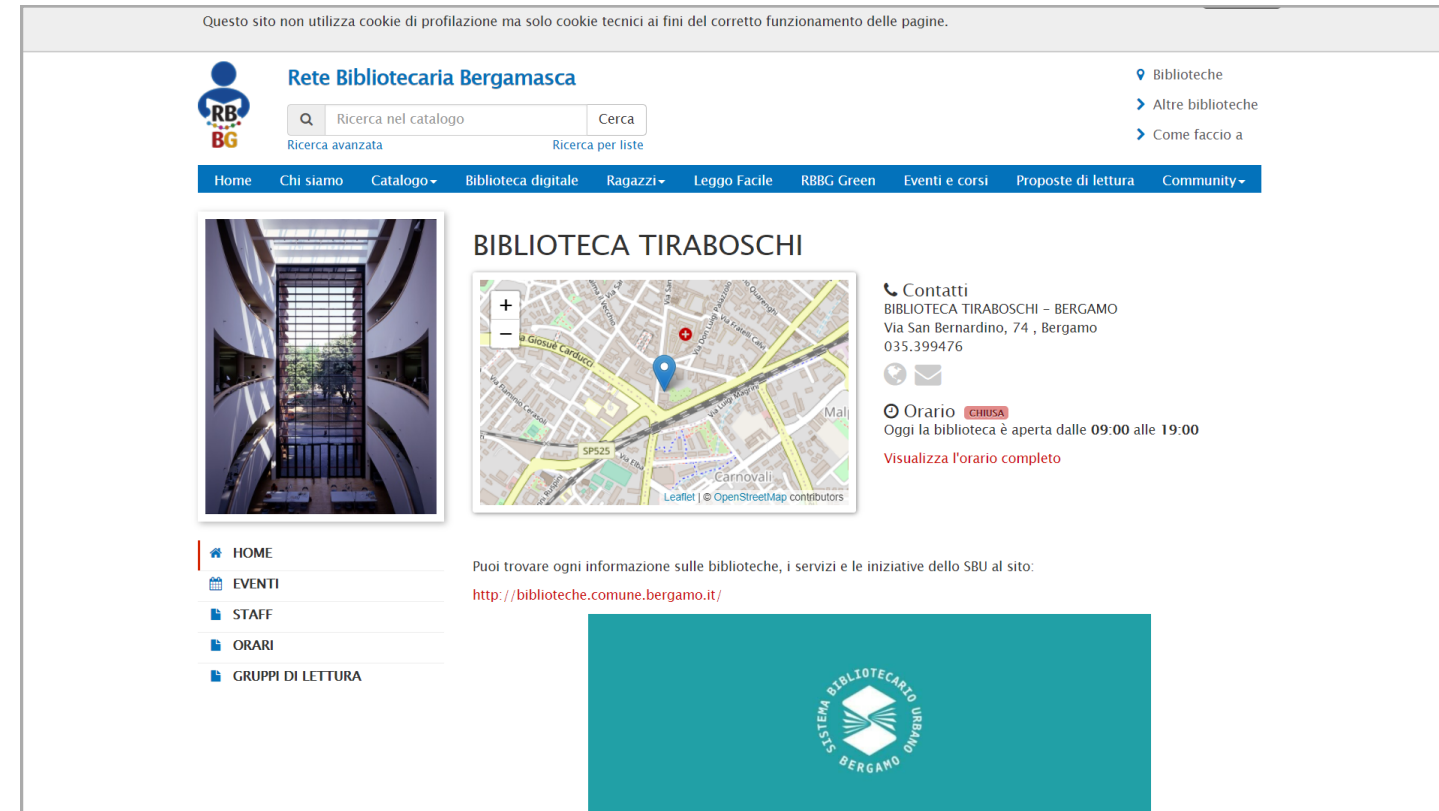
Questo sito non utilizza cookie di profilazione ma solo cookie tecnici ai fini del corretto funzionamento delle pagine.

RB BG

Rete Bibliotecaria Bergamasca

Ricerca nel catalogo Cerca

Ricerca avanzata Ricerca per liste

Biblioteche
Altre biblioteche
Come faccio a

Home Chi siamo Catalogo Biblioteca digitale Ragazzi Leggo Facile RBBG Green Eventi e corsi Proposte di lettura Community

BIBLIOTECA TIRABOSCHI

+
−
Via Giosuè Carducci
SP525
Carnovali
Leaflet | © OpenStreetMap contributors

Contatti
BIBLIOTECA TIRABOSCHI - BERGAMO
Via San Bernardino, 74 , Bergamo
035.399476

Orario CHIUSA
Oggi la biblioteca è aperta dalle **09:00** alle **19:00**

Visualizza l'orario completo

HOME
EVENTI
STAFF
ORARI
GRUPPI DI LETTURA

Puoi trovare ogni informazione sulle biblioteche, i servizi e le iniziative dello SBU al sito:

http://biblioteche.comune.bergamo.it/

SISTEMA BIBLIOTECARIO URBANO BERGAMO